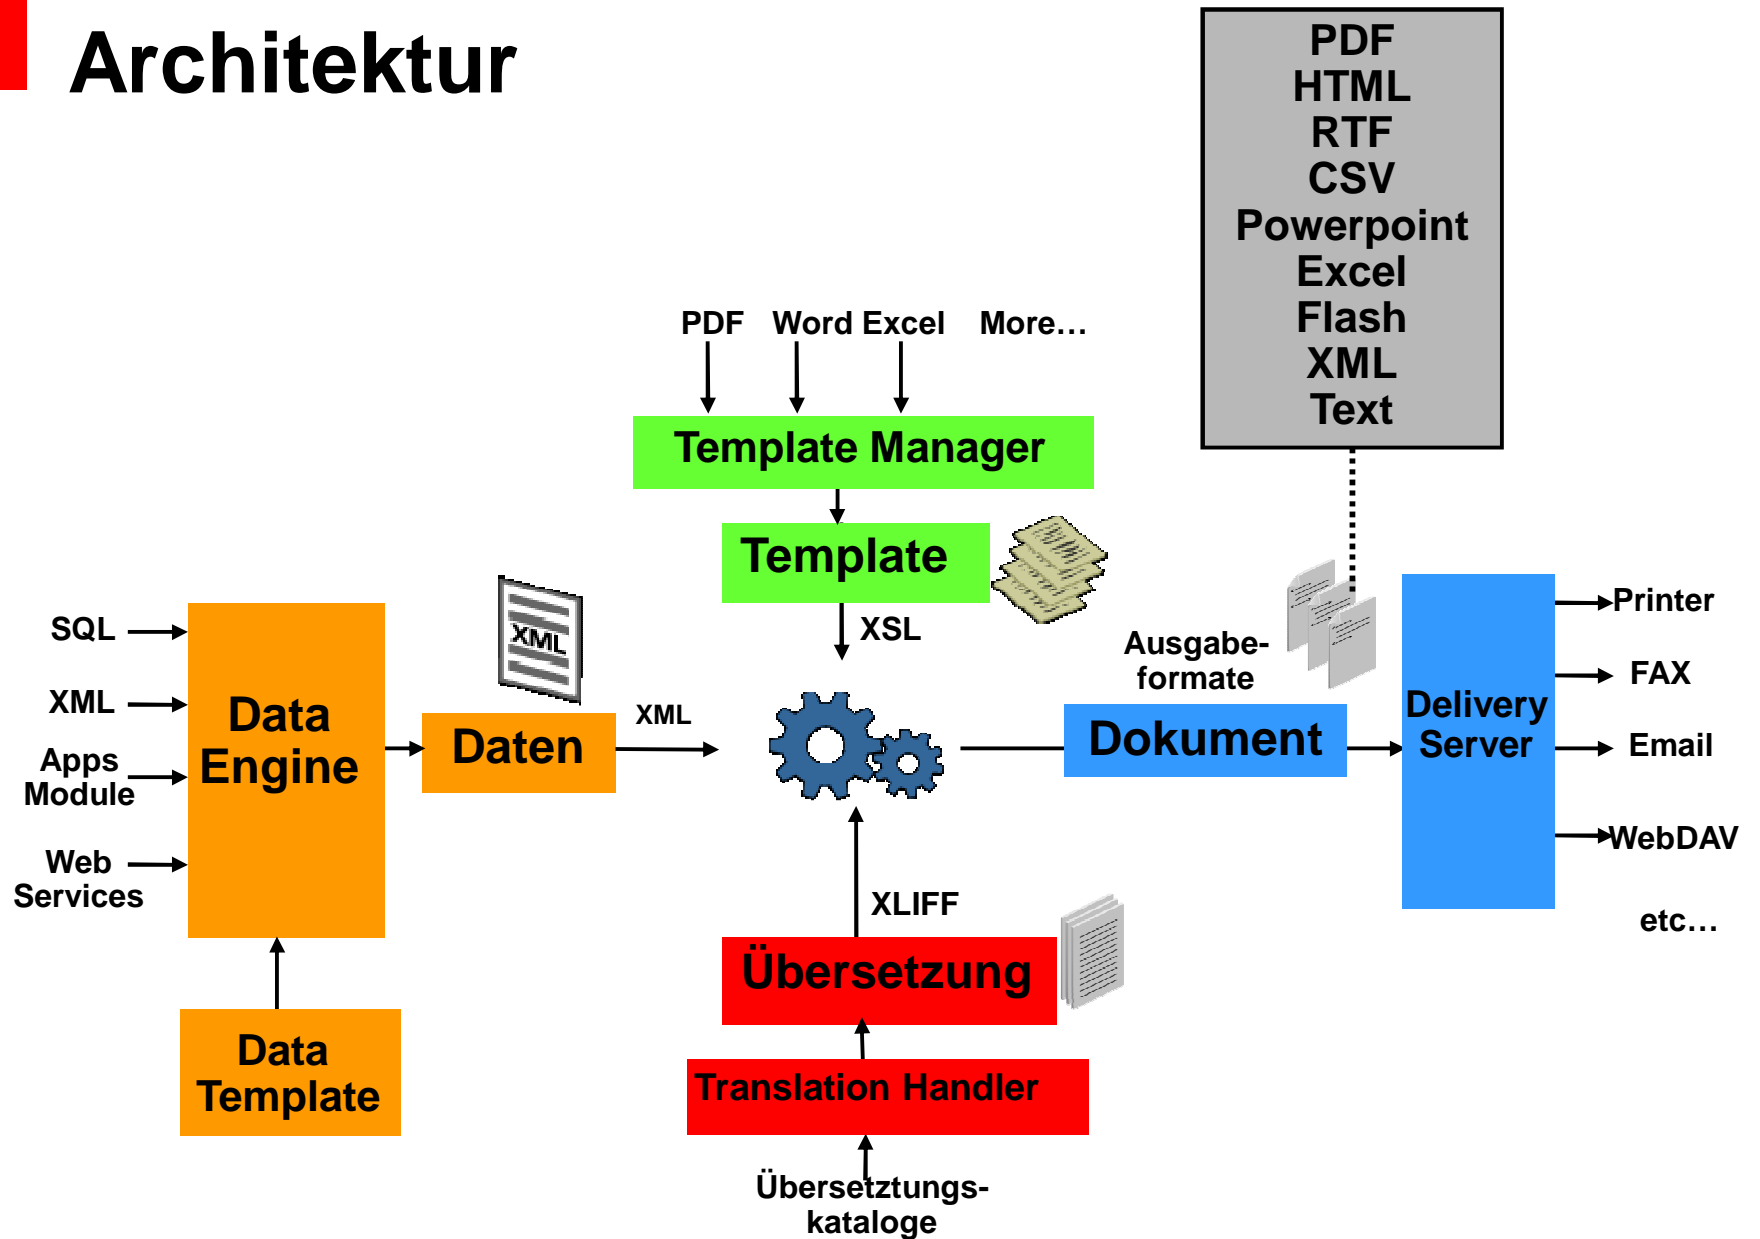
Architektur

PDF
HTML
RTF
CSV
Powerpoint
Excel
Flash
XML
Text

PDF Word Excel More…

Template Manager

Template

XSL

SQL

XML

Apps Module

Web Services

Data Engine

XML

Daten

XML

Ausgabeformate

Dokument

Delivery Server

Printer

FAX

Email

WebDAV

etc…

XLIFF

Übersetzung

Data Template

Translation Handler

Übersetzungskataloge